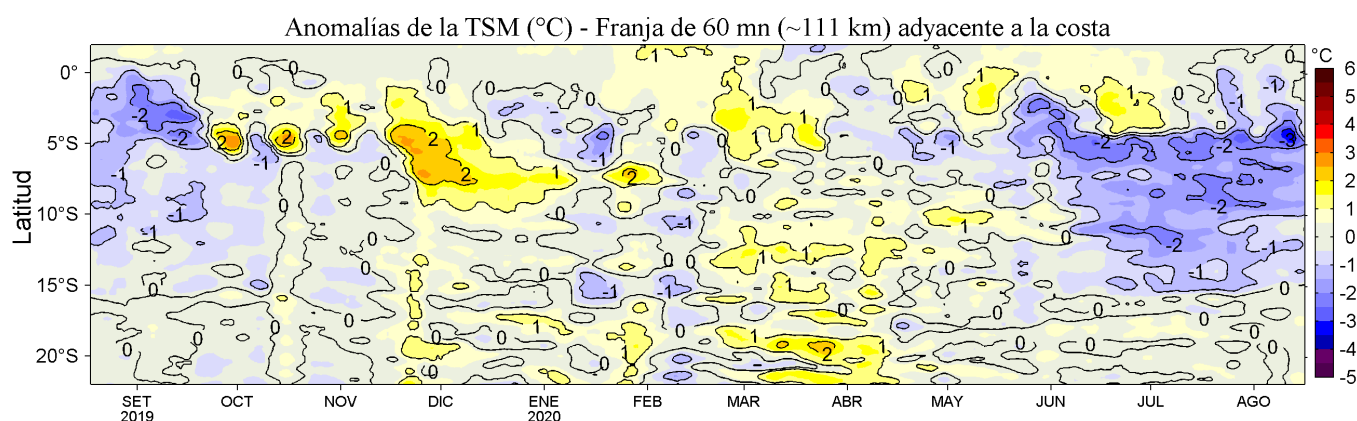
Anomalías de la TSM (°C) - Franja de 60 mn (~111 km) adyacente a la costa

Latitud

0°
5°S
10°S
15°S
20°S

SET
2019
OCT
NOV
DIC
ENE
2020
FEB
MAR
ABR
MAY
JUN
JUL
AGO

°C
6
5
4
3
2
1
0
-1
-2
-3
-4
-5

0 0 0 0 0 0 1 0 0 0 1 1 0 -1 -1 -2 -2 2 2 -1 1 2 1 -1 0 0 1 1 1 0 -2 -2 -3 -1 0 2 2 1 2 0 0 -2 -1 0 0 -1 0 -1 1 1 0 -2 -1 0 0 0 1 1 -2 -1 0 0 0 0 0 -1 -1 0 0 -1 0 0 0 0 1 0 0 0 1 0 0 0 0 0 1 0 1 0 0 0 0 0 0 1 2 1 0 0